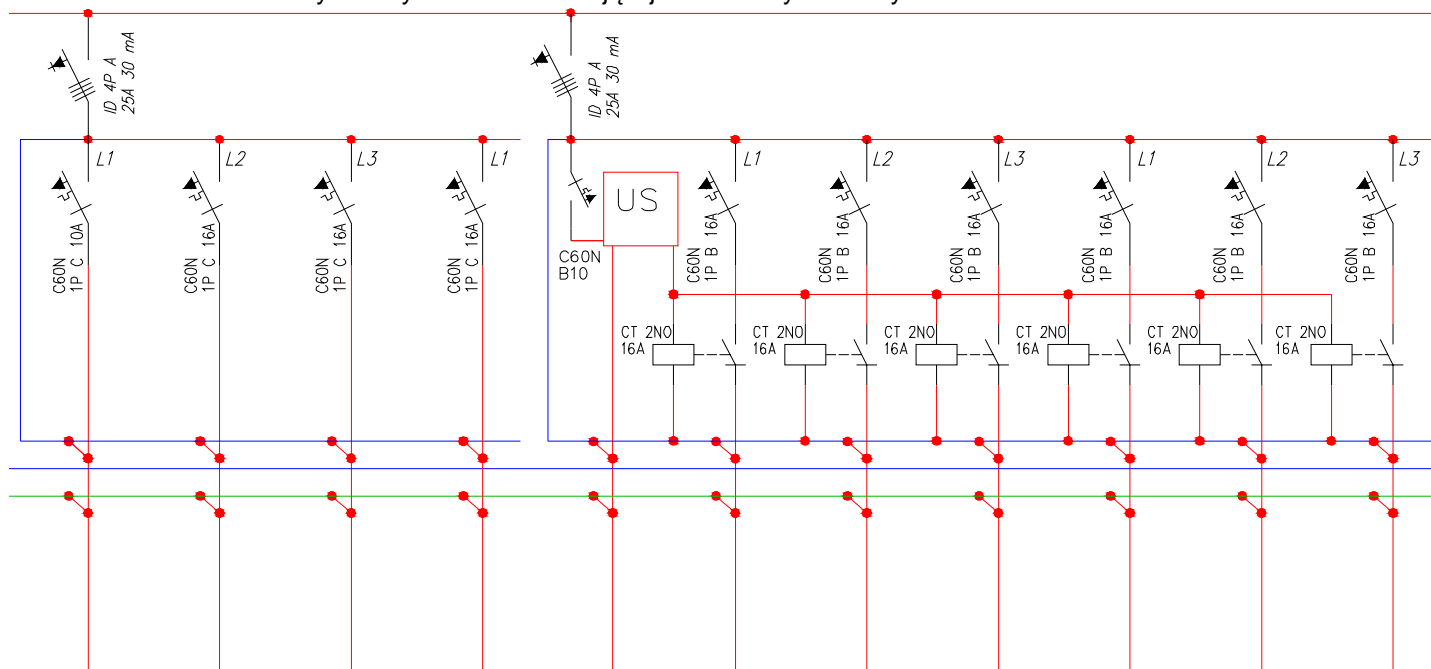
ID 4P A
25A 30 mA

ID 4P A
25A 30 mA

L1
L2
L3
L1

C60N
1P C 10A

C60N
1P C 16A

C60N
1P C 16A

C60N
1P C 16A

US

C60N
B10

L1
L2
L3
L1
L2
L3

C60N
1P B 16A

C60N
1P B 16A

C60N
1P B 16A

C60N
1P B 16A

C60N
1P B 16A

C60N
1P B 16A

CT 2NO
16A

CT 2NO
16A

CT 2NO
16A

CT 2NO
16A

CT 2NO
16A

CT 2NO
16A